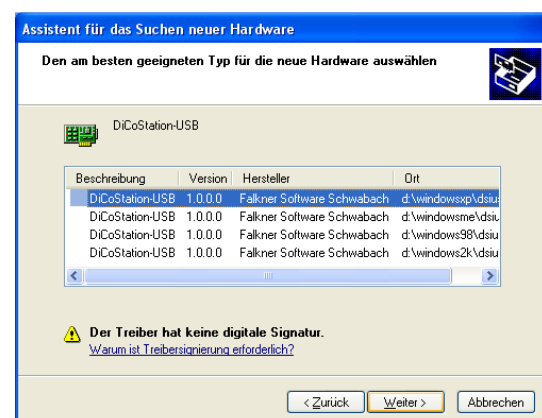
Assistent für das Suchen neuer Hardware

Den am besten geeigneten Typ für die neue Hardware auswählen

DiCoStation-USB

| Beschreibung | Version | Hersteller | Ort |
|---|---|---|---|
| DiCoStation-USB | 1.0.0.0 | Falkner Software Schwabach | d:\windowsxp\dsiu |
| DiCoStation-USB | 1.0.0.0 | Falkner Software Schwabach | d:\windowsme\dsiu |
| DiCoStation-USB | 1.0.0.0 | Falkner Software Schwabach | d:\windows98\dsiu |
| DiCoStation-USB | 1.0.0.0 | Falkner Software Schwabach | d:\windows2k\dsiu |

Der Treiber hat keine digitale Signatur.
Warum ist Treibersignierung erforderlich?

< Zurück | Weiter > | Abbrechen